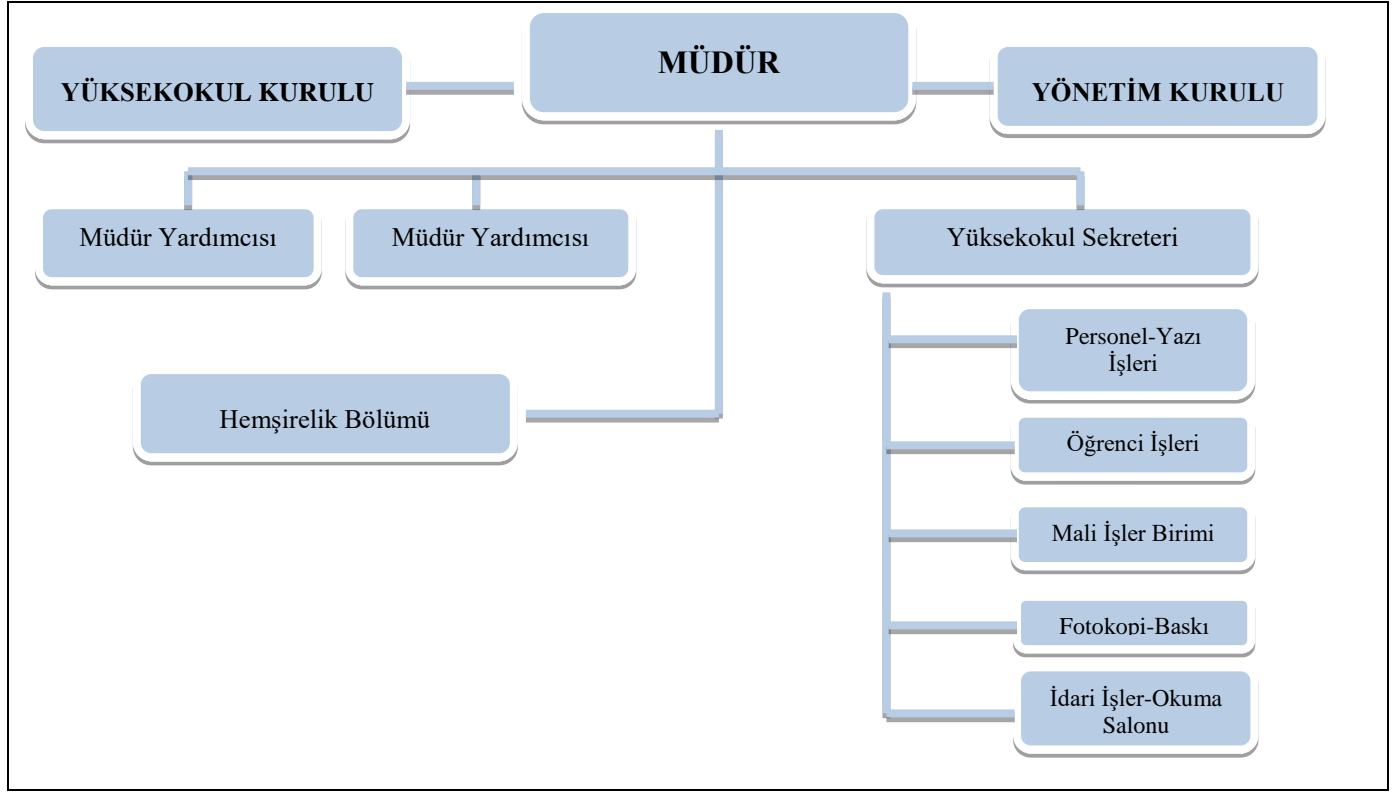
MÜDÜR

YÜKSEKOKUL KURULU

YÖNETİM KURULU

Müdür Yardımcısı

Müdür Yardımcısı

Yüksekokul Sekreteri

Personel-Yazı İşleri

Hemşirelik Bölümü

Öğrenci İşleri

Mali İşler Birimi

Fotokopi-Baskı

İdari İşler-Okuma Salonu